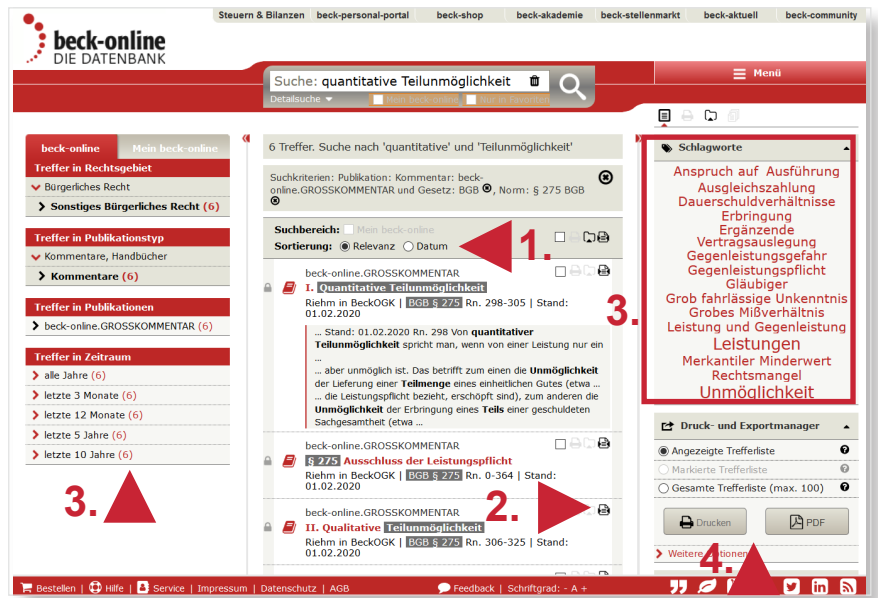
Steuern & Bilanzen | beck-personal-portal | beck-shop | beck-akademie | beck-stellenmarkt | beck-aktuell | beck-community

beck-online
DIE DATENBANK

Suche: quantitative Teilunmöglichkeit
Detailsuche
Mein beck-online
Nur in Favoriten

Menü

beck-online | Mein beck-online

Treffer in Rechtsgebiet
Bürgerliches Recht
Sonstiges Bürgerliches Recht (6)

Treffer in Publikationstyp
Kommentare, Handbücher
Kommentare (6)

Treffer in Publikationen
beck-online.GROSSKOMMENTAR (6)

Treffer in Zeitraum
alle Jahre (6)
letzte 3 Monate (6)
letzte 12 Monate (6)
letzte 5 Jahre (6)
letzte 10 Jahre (6)

3.

6 Treffer. Suche nach 'quantitative' und 'Teilunmöglichkeit'

Suchkriterien: Publikation: Kommentar: beck-online.GROSSKOMMENTAR und Gesetz: BGB, Norm: § 275 BGB

Suchbereich: Mein beck-online
Sortierung: Relevanz Datum

1.

beck-online.GROSSKOMMENTAR
I. Quantitative Teilunmöglichkeit
Riehm in BeckOGK | BGB § 275 Rn. 298-305 | Stand: 01.02.2020

... Stand: 01.02.2020 Rn. 298 Von quantitativer Teilunmöglichkeit spricht man, wenn von einer Leistung nur ein ...
... aber unmöglich ist. Das betrifft zum einen die Unmöglichkeit der Lieferung einer Teilmenge eines einheitlichen Gutes (etwa ... die Leistungspflicht bezieht, erschöpft sind), zum anderen die Unmöglichkeit der Erbringung eines Teils einer geschuldeten Sachgesamtheit (etwa ...

beck-online.GROSSKOMMENTAR
§ 275 Ausschluss der Leistungspflicht
Riehm in BeckOGK | BGB § 275 Rn. 0-364 | Stand: 01.02.2020

2.

beck-online.GROSSKOMMENTAR
II. Qualitative Teilunmöglichkeit
Riehm in BeckOGK | BGB § 275 Rn. 306-325 | Stand: 01.02.2020

Schlagworte
Anspruch auf Ausführung
Ausgleichszahlung
Dauerschuldverhältnisse
Erbringung
Ergänzende Vertragsauslegung
Gegenleistungsgefahr
Gegenleistungspflicht
Gläubiger
Grob fahrlässige Unkenntnis
Grobes Mißverhältnis
Leistung und Gegenleistung
Leistungen
Merkantiler Minderwert
Rechtsmangel
Unmöglichkeit

3.

Druck- und Exportmanager
Angezeigte Trefferliste
Markierte Trefferliste
Gesamte Trefferliste (max. 100)
Drucken
PDF
Weitere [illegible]

4.

Bestellen | Hilfe | Service | Impressum | Datenschutz | AGB
Feedback | Schriftgrad: - A +